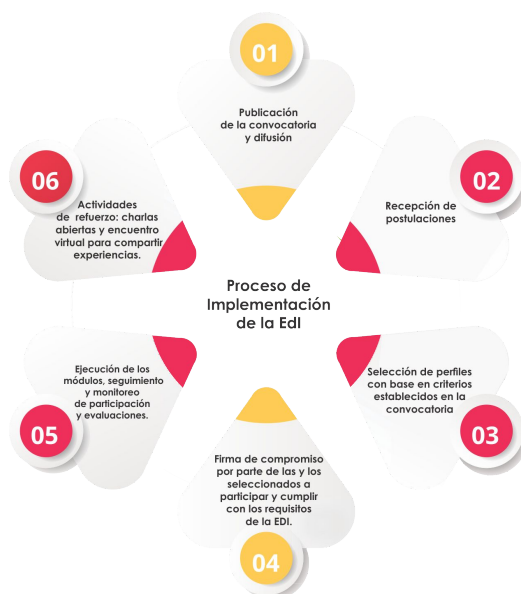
01

Publicación de la convocatoria y difusión

02

Recepción de postulaciones

Proceso de Implementación de la EdI

03

Selección de perfiles con base en criterios establecidos en la convocatoria

04

Firma de compromiso por parte de las y los seleccionados a participar y cumplir con los requisitos de la EDI.

05

Ejecución de los módulos, seguimiento y monitoreo de participación y evaluaciones.

06

Actividades de refuerzo: charlas abiertas y encuentro virtual para compartir experiencias.